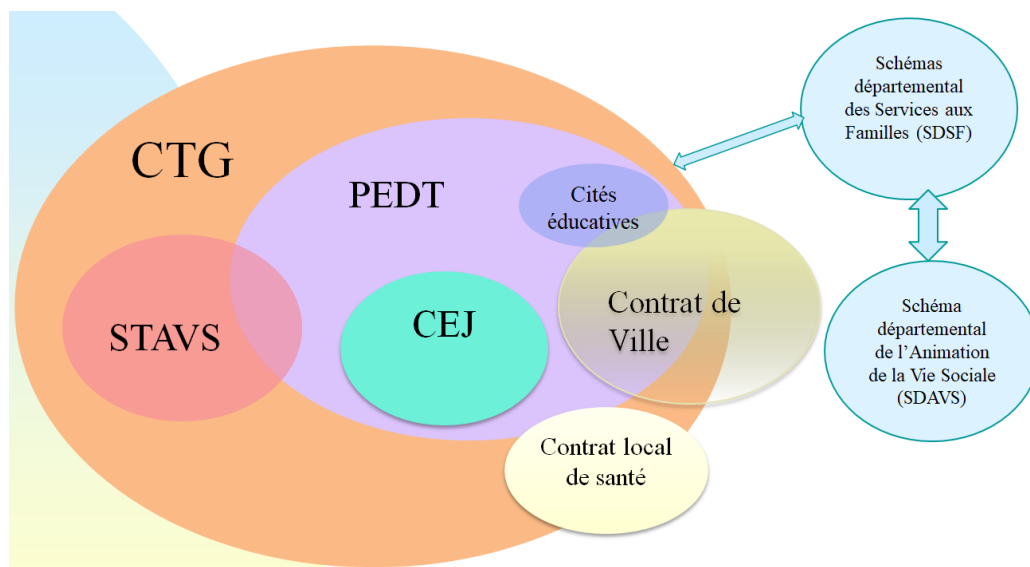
CTG

PEDT

Cités éducatives

STAVS

CEJ

Contrat de Ville

Contrat local de santé

Schémas départemental des Services aux Familles (SDSF)

Schéma départemental de l'Animation de la Vie Sociale (SDAVS)